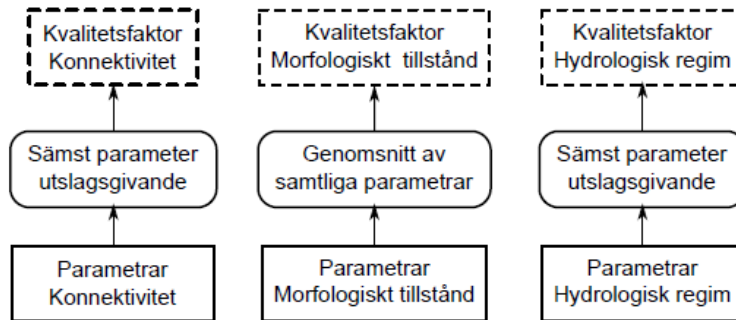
Kvalitetsfaktor Konnektivitet

Sämst parameter utslagsgivande

Parametrar Konnektivitet

Kvalitetsfaktor Morfologiskt tillstånd

Genomsnitt av samtliga parametrar

Parametrar Morfologiskt tillstånd

Kvalitetsfaktor Hydrologisk regim

Sämst parameter utslagsgivande

Parametrar Hydrologisk regim